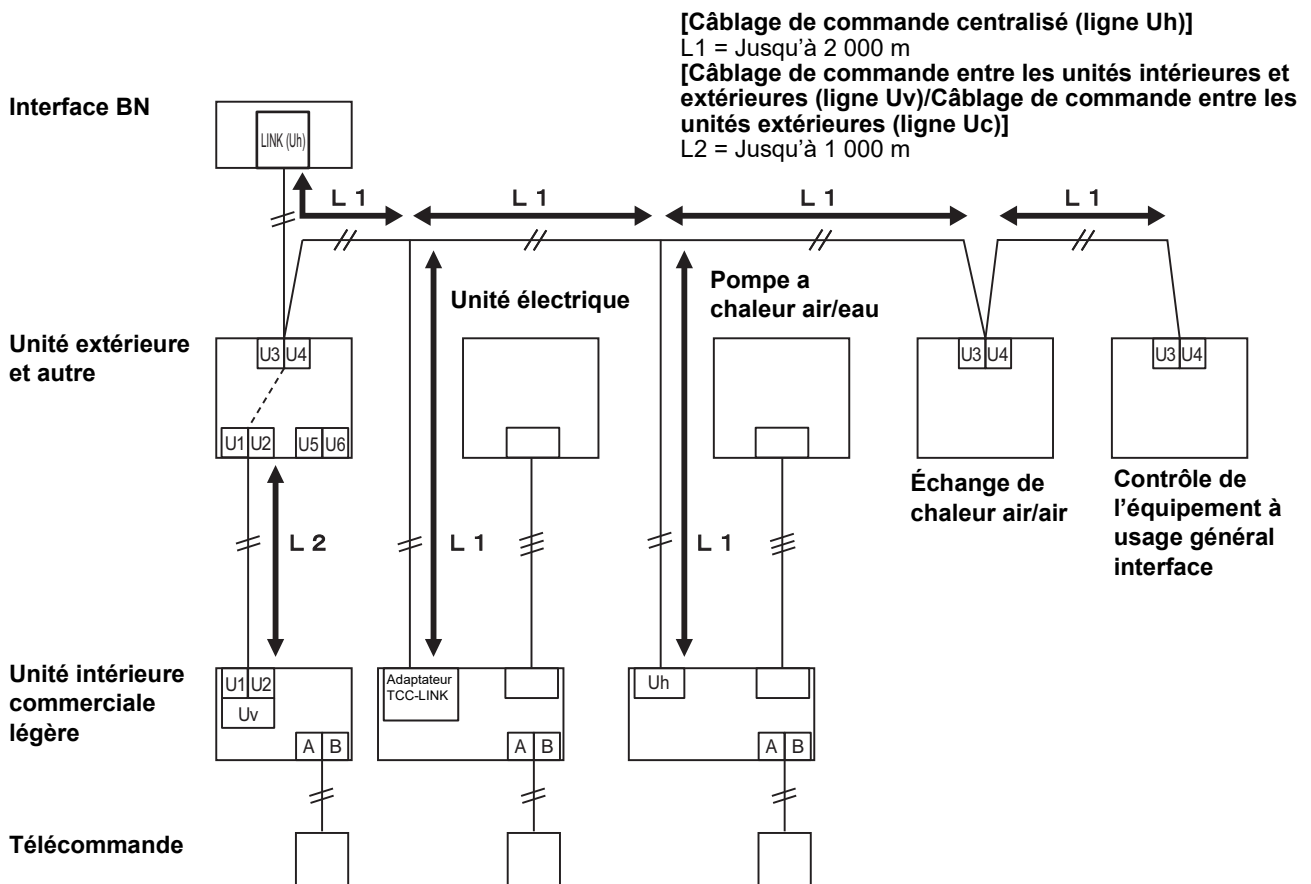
[Câblage de commande centralisé (ligne Uh)]
L1 = Jusqu'à 2 000 m
[Câblage de commande entre les unités intérieures et extérieures (ligne Uv)/Câblage de commande entre les unités extérieures (ligne Uc)]
L2 = Jusqu'à 1 000 m

Interface BN

LINK (Uh)

L 1

L 1

L 1

L 1

Unité électrique

Pompe a chaleur air/eau

Unité extérieure et autre

U3 U4

U1 U2

U5 U6

U3 U4

U3 U4

Échange de chaleur air/air

Contrôle de l'équipement à usage général interface

L 2

L 1

L 1

Unité intérieure commerciale légère

U1 U2

Uv

A B

Adaptateur TCC-LINK

A B

Uh

A B

Télécommande